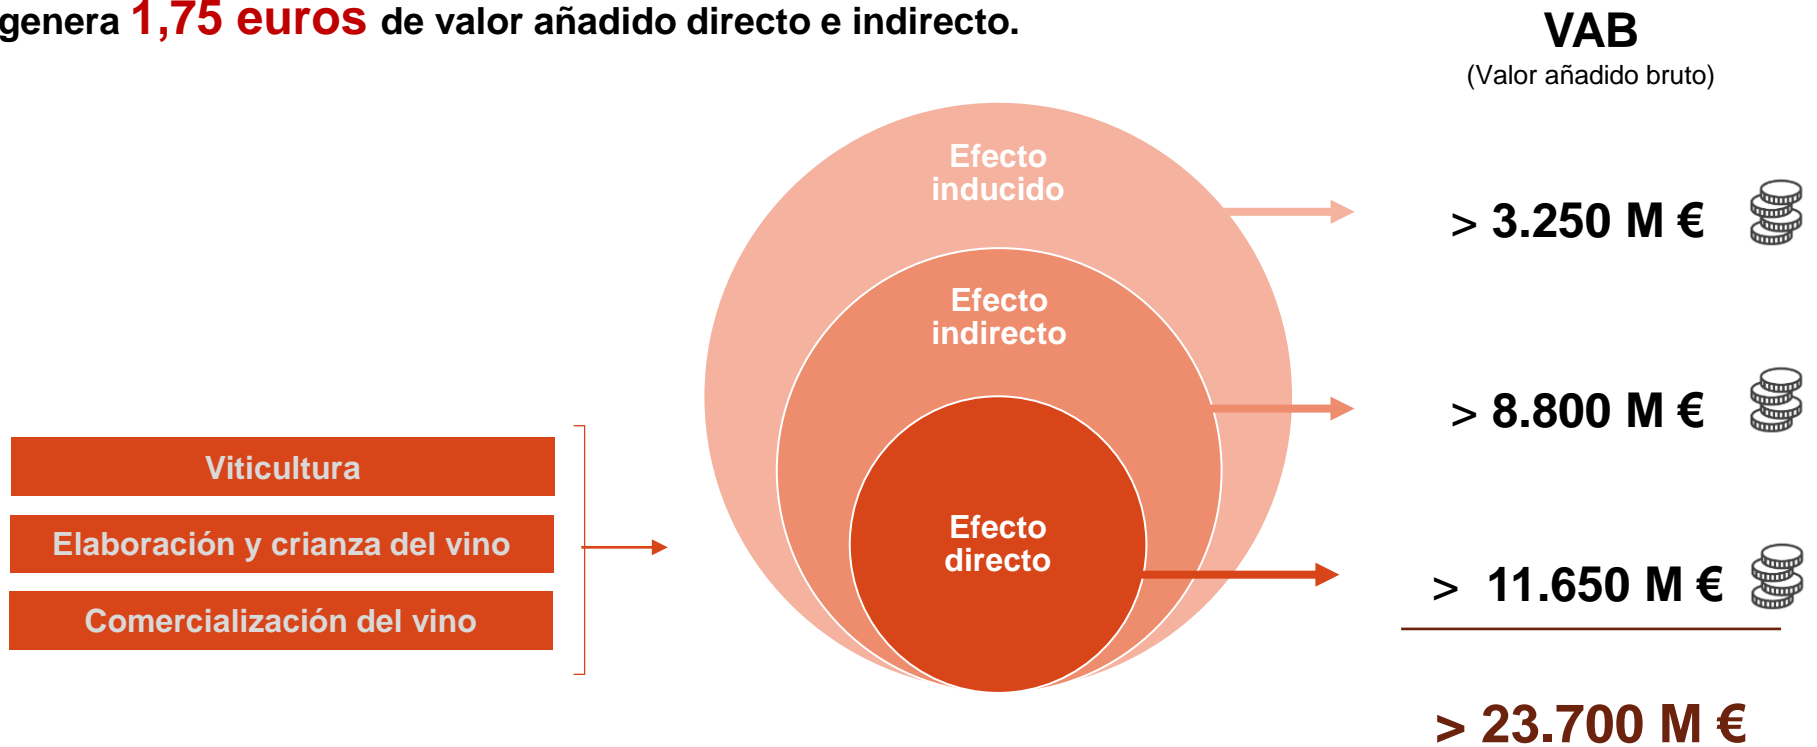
genera 1,75 euros de valor añadido directo e indirecto.

VAB
(Valor añadido bruto)

Efecto inducido

Efecto indirecto

Efecto directo

> 3.250 M €

> 8.800 M €

> 11.650 M €

> 23.700 M €

Viticultura

Elaboración y crianza del vino

Comercialización del vino